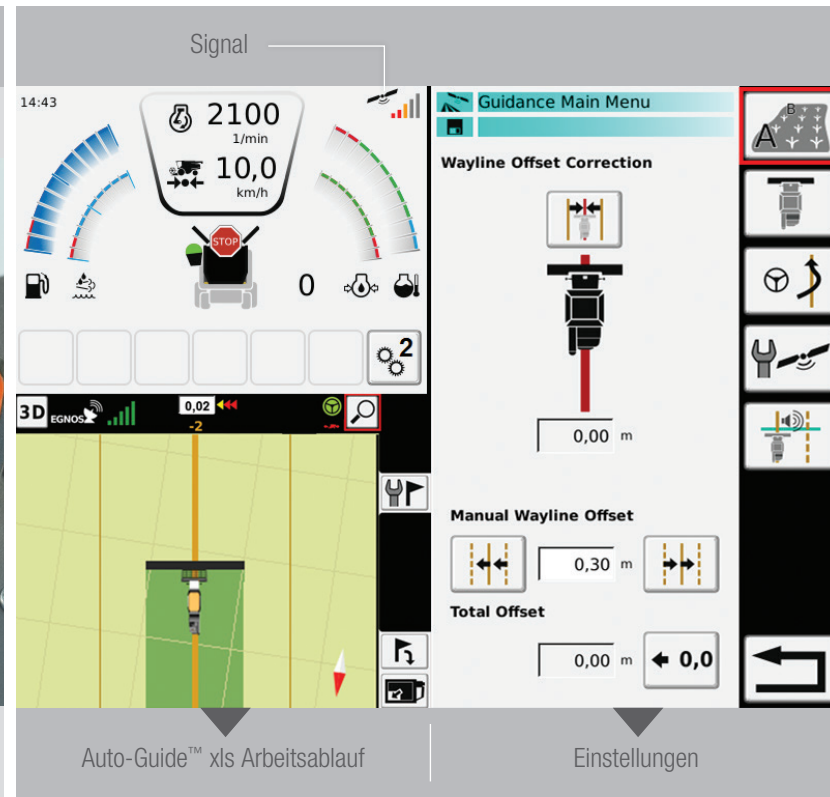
Signal

14:43

2100
1/min

10,0
km/h

STOP

0

2

3D EGNOS

0,02
-2

Guidance Main Menu

Wayline Offset Correction

0,00 m

Manual Wayline Offset

0,30 m

Total Offset

0,00 m

0,0

A B

Auto-Guide™ xls Arbeitsablauf

Einstellungen